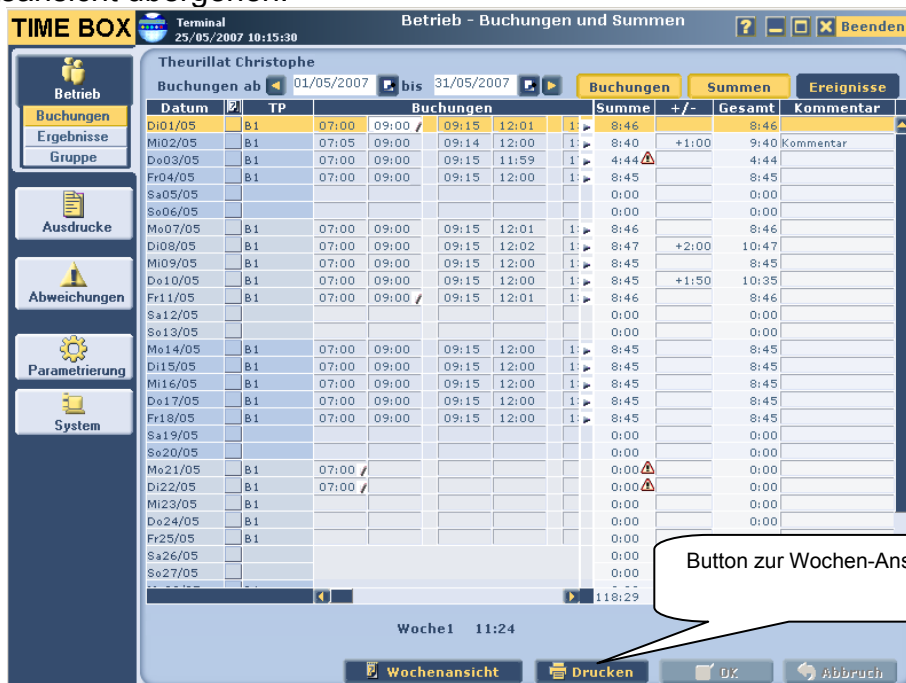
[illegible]

TIME BOX Terminal 25/05/2007 10:15:30 Betrieb - Buchungen und Summen ? Beenden

Betrieb
Buchungen
Ergebnisse
Gruppe

Ausdrucke

Abweichungen

Parametrierung

System

Theurillat Christophe
Buchungen ab 01/05/2007 bis 31/05/2007

Buchungen Summen Ereignisse

| Datum | | TP | Buchungen | | | | | Summe | +/- | Gesamt | Kommentar |
|---|---|---|---|---|---|---|---|---|---|---|---|
| Di01/05 | | B1 | 07:00 | 09:00 | 09:15 | 12:01 | 1: | 8:46 | | 8:46 | |
| Mi02/05 | | B1 | 07:05 | 09:00 | 09:14 | 12:00 | 1: | 8:40 | +1:00 | 9:40 | Kommentar |
| Do03/05 | | B1 | 07:00 | 09:00 | 09:15 | 11:59 | 1: | 4:44 | | 4:44 | |
| Fr04/05 | | B1 | 07:00 | 09:00 | 09:15 | 12:00 | 1: | 8:45 | | 8:45 | |
| Sa05/05 | | | | | | | | 0:00 | | 0:00 | |
| So06/05 | | | | | | | | 0:00 | | 0:00 | |
| Mo07/05 | | B1 | 07:00 | 09:00 | 09:15 | 12:01 | 1: | 8:46 | | 8:46 | |
| Di08/05 | | B1 | 07:00 | 09:00 | 09:15 | 12:02 | 1: | 8:47 | +2:00 | 10:47 | |
| Mi09/05 | | B1 | 07:00 | 09:00 | 09:15 | 12:00 | 1: | 8:45 | | 8:45 | |
| Do10/05 | | B1 | 07:00 | 09:00 | 09:15 | 12:00 | 1: | 8:45 | +1:50 | 10:35 | |
| Fr11/05 | | B1 | 07:00 | 09:00 | 09:15 | 12:01 | 1: | 8:46 | | 8:46 | |
| Sa12/05 | | | | | | | | 0:00 | | 0:00 | |
| So13/05 | | | | | | | | 0:00 | | 0:00 | |
| Mo14/05 | | B1 | 07:00 | 09:00 | 09:15 | 12:00 | 1: | 8:45 | | 8:45 | |
| Di15/05 | | B1 | 07:00 | 09:00 | 09:15 | 12:00 | 1: | 8:45 | | 8:45 | |
| Mi16/05 | | B1 | 07:00 | 09:00 | 09:15 | 12:00 | 1: | 8:45 | | 8:45 | |
| Do17/05 | | B1 | 07:00 | 09:00 | 09:15 | 12:00 | 1: | 8:45 | | 8:45 | |
| Fr18/05 | | B1 | 07:00 | 09:00 | 09:15 | 12:00 | 1: | 8:45 | | 8:45 | |
| Sa19/05 | | | | | | | | 0:00 | | 0:00 | |
| So20/05 | | | | | | | | 0:00 | | 0:00 | |
| Mo21/05 | | B1 | 07:00 | | | | | 0:00 | | 0:00 | |
| Di22/05 | | B1 | 07:00 | | | | | 0:00 | | 0:00 | |
| Mi23/05 | | B1 | | | | | | 0:00 | | 0:00 | |
| Do24/05 | | B1 | | | | | | 0:00 | | 0:00 | |
| Fr25/05 | | B1 | | | | | | 0:00 | | | |
| Sa26/05 | | | | | | | | 0:00 | | | |
| So27/05 | | | | | | | | 0:00 | | | |
| | | | | | | | | 118:29 | | | |

Button zur Wochen-Ans

Woche1 11:24

Wochenansicht Drucken OK Abbruch